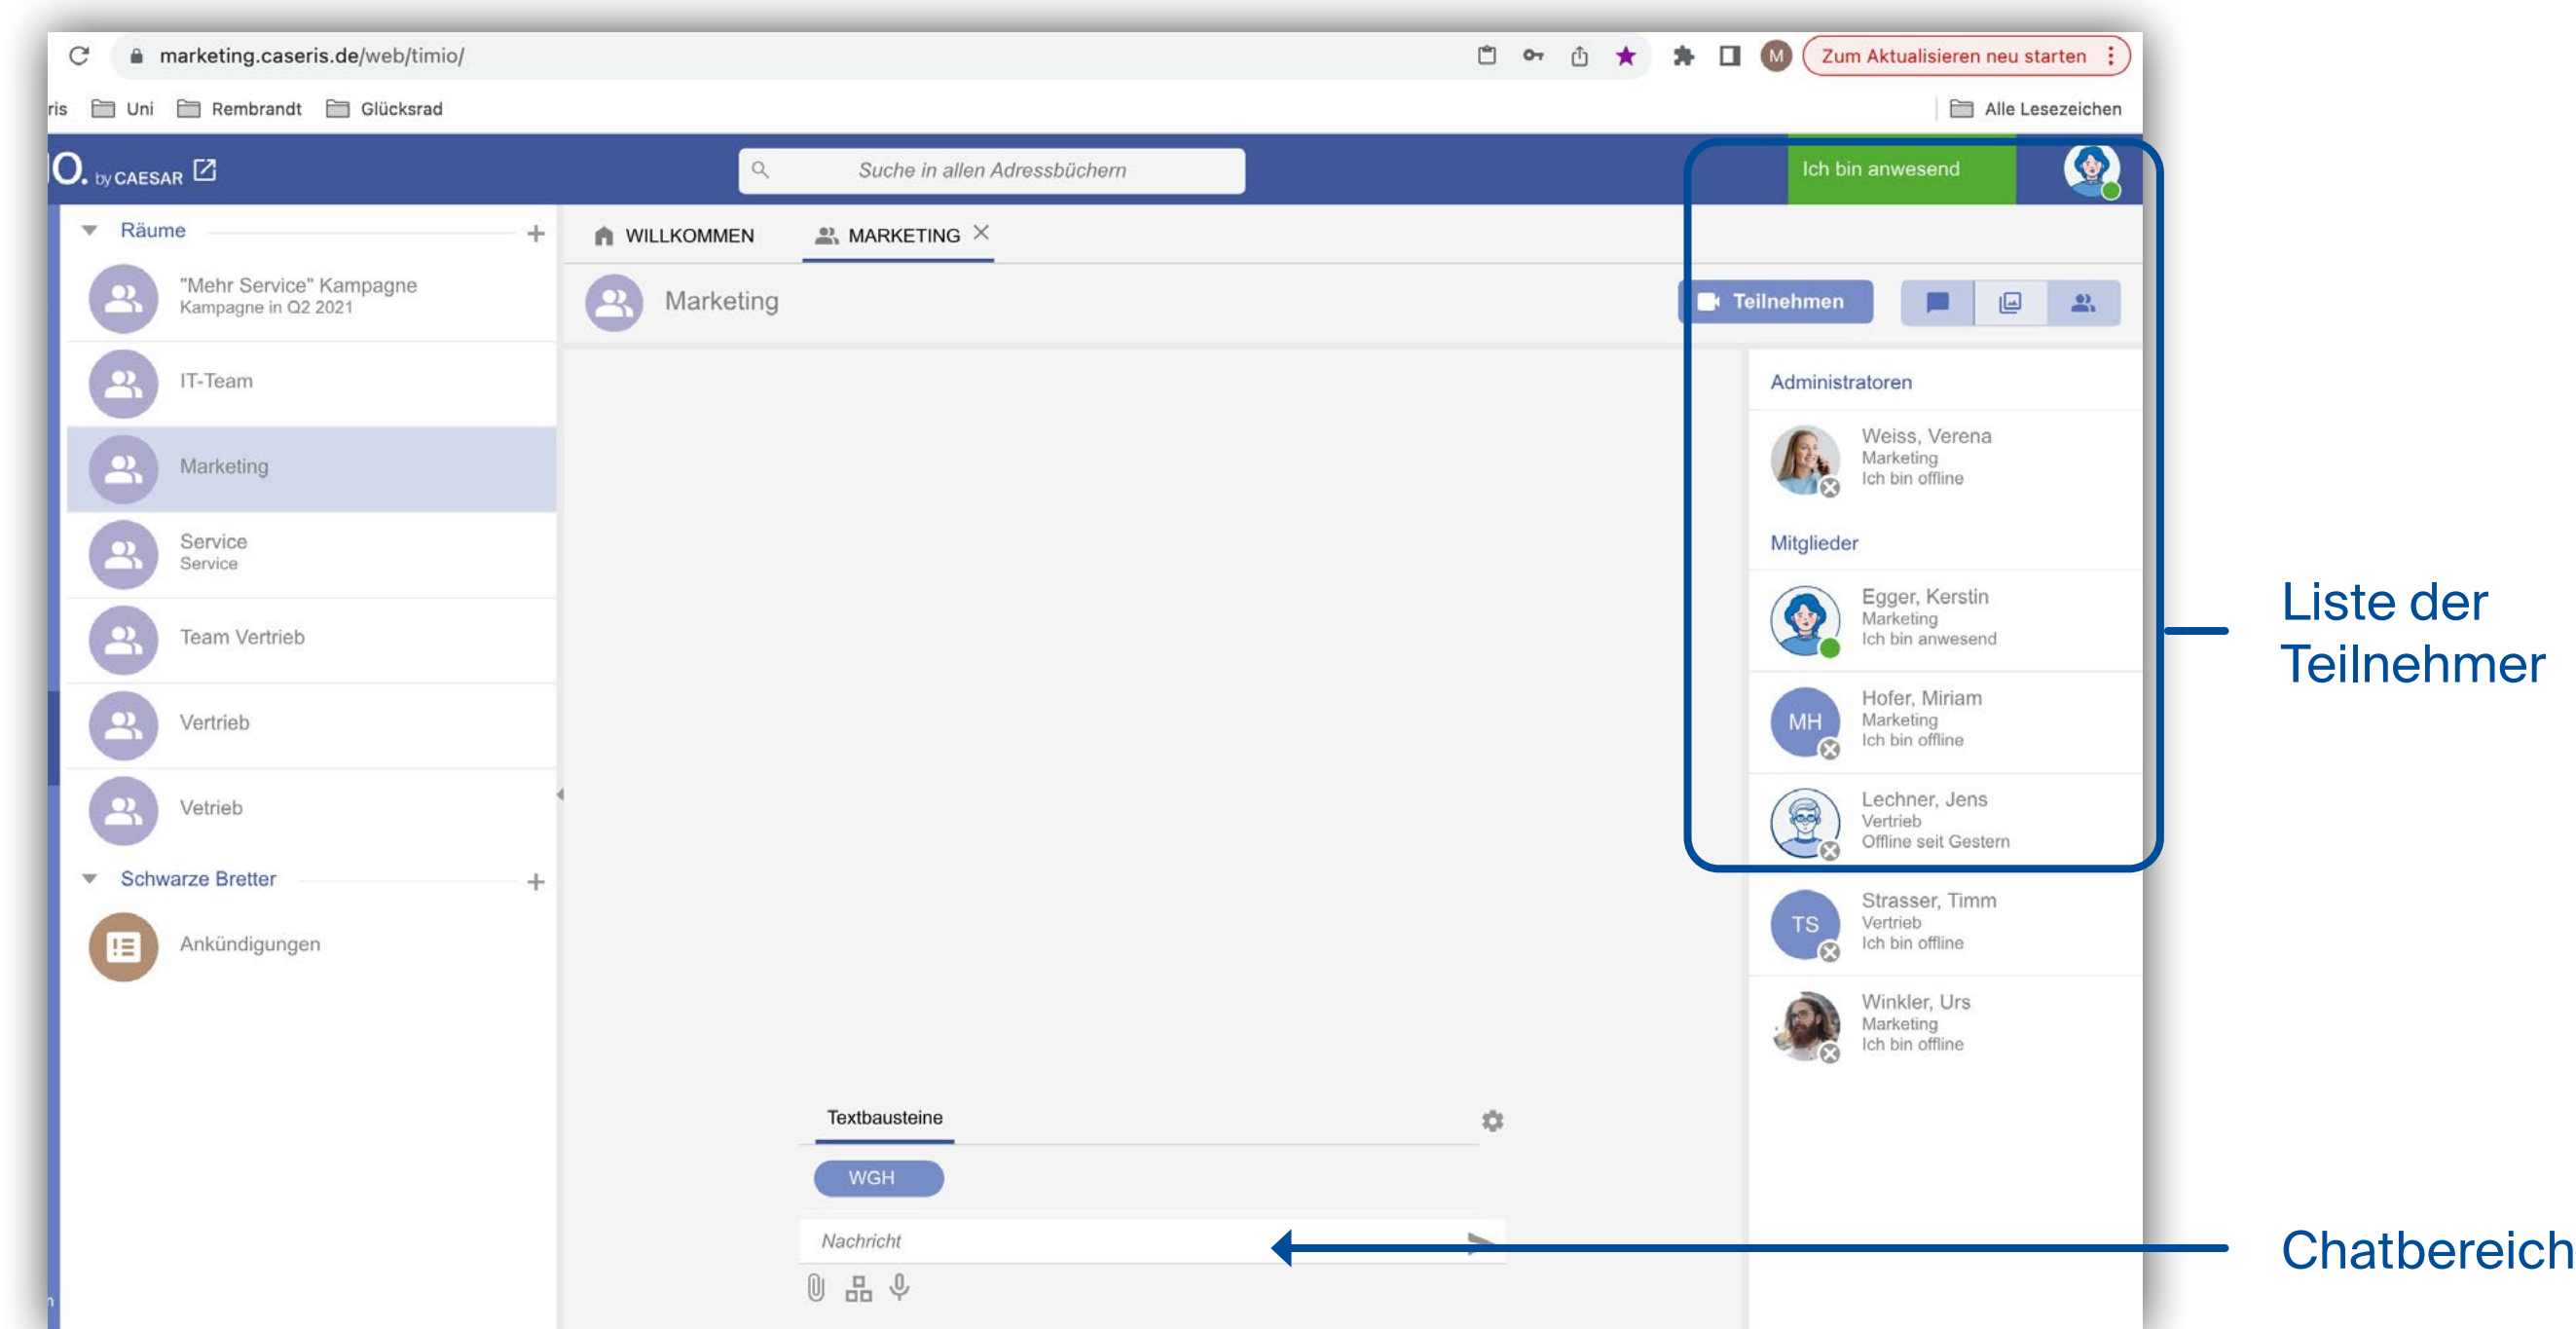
marketing.caseris.de/web/timio/

Zum Aktualisieren neu starten

ris Uni Rembrandt Glücksrad Alle Lesezeichen

O. by CAESAR

Suche in allen Adressbüchern

Ich bin anwesend

Räume

"Mehr Service" Kampagne
Kampagne in Q2 2021

IT-Team

Marketing

Service
Service

Team Vertrieb

Vertrieb

Vetrieb

Schwarze Bretter

Ankündigungen

WILLKOMMEN MARKETING

Marketing

Teilnehmen

Administratoren

Weiss, Verena
Marketing
Ich bin offline

Mitglieder

Egger, Kerstin
Marketing
Ich bin anwesend

MH Hofer, Miriam
Marketing
Ich bin offline

Lechner, Jens
Vertrieb
Offline seit Gestern

TS Strasser, Timm
Vertrieb
Ich bin offline

Winkler, Urs
Marketing
Ich bin offline

Textbausteine

WGH

Nachricht

Liste der Teilnehmer

Chatbereich